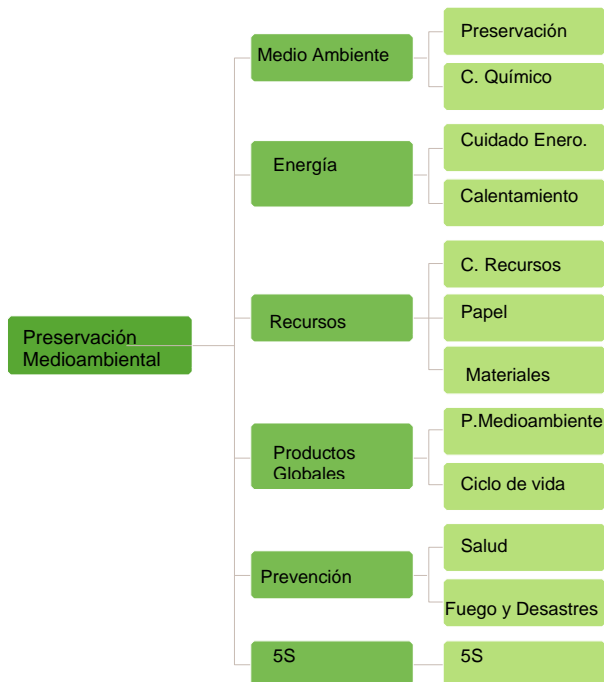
Preservación Medioambiental

Medio Ambiente
Preservación
C. Químico

Energía
Cuidado Enero.
Calentamiento

Recursos
C. Recursos
Papel
Materiales

Productos Globales
P.Medioambiente
Ciclo de vida

Prevención
Salud
Fuego y Desastres

5S
5S